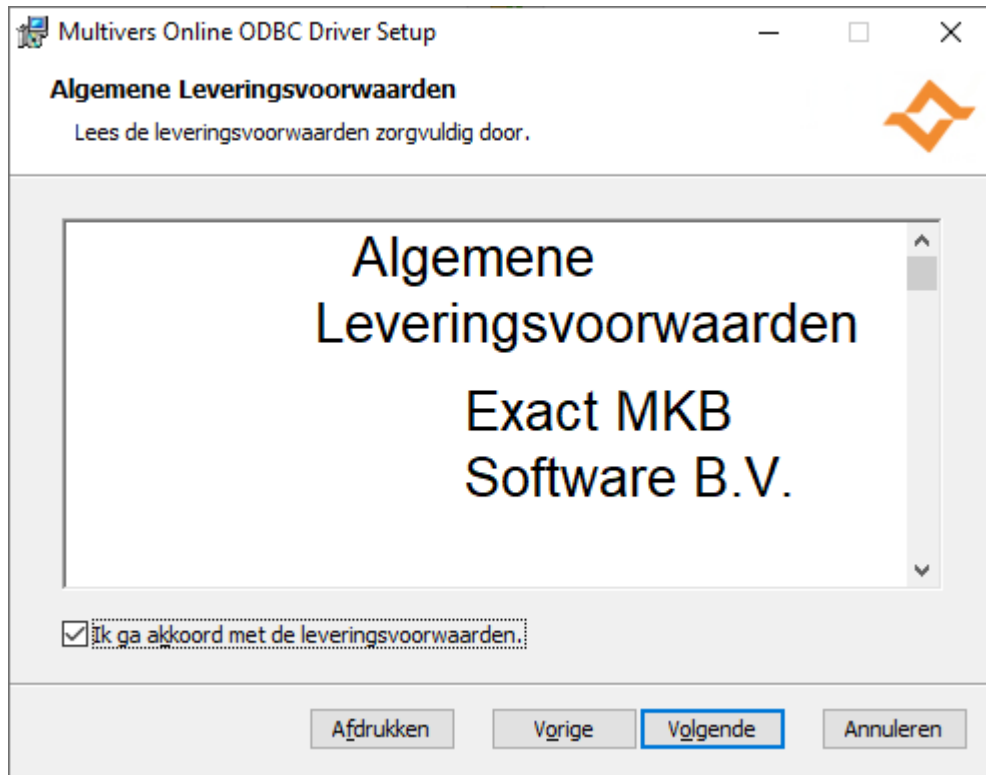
Multivers Online ODBC Driver Setup

Algemene Leveringsvoorwaarden

Lees de leveringsvoorwaarden zorgvuldig door.

Algemene Leveringsvoorwaarden

Exact MKB Software B.V.

Ik ga akkoord met de leveringsvoorwaarden.

Afdrukken Vorige Volgende Annuleren